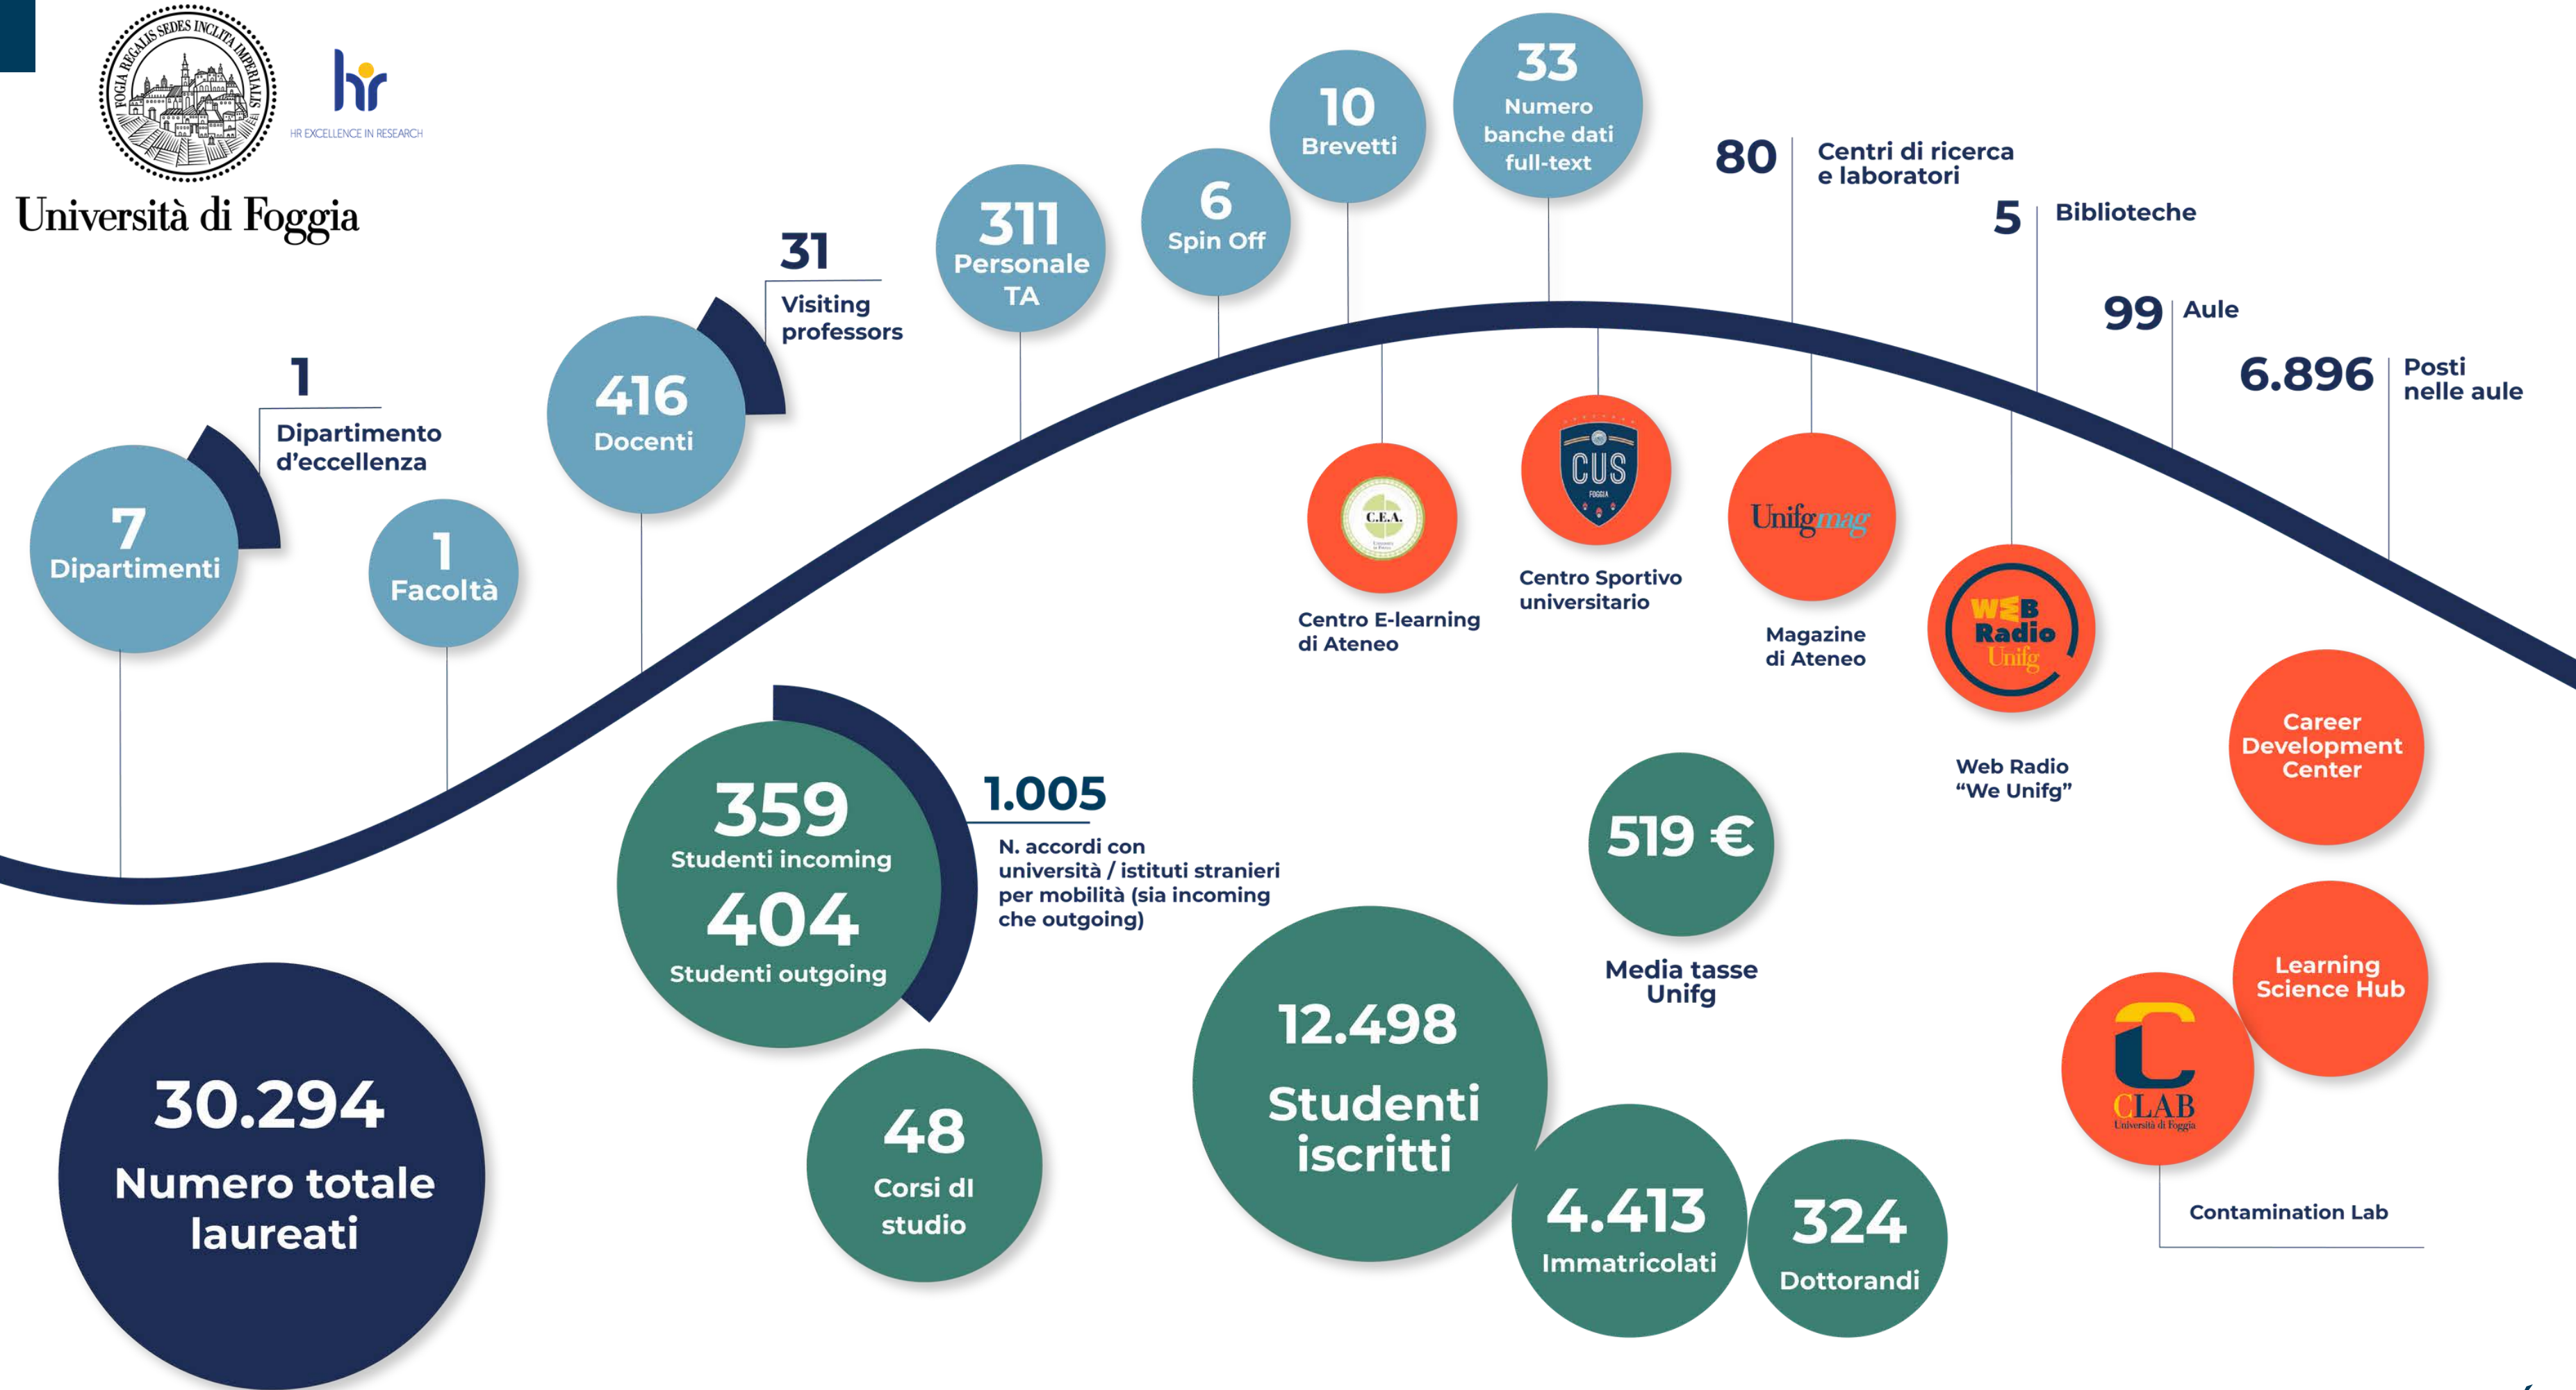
FOGIA REGALIS SEDES INCLITA IMPERIALIS

HR EXCELLENCE IN RESEARCH

Università di Foggia

7
Dipartimenti

1
Dipartimento d'eccellenza

1
Facoltà

416
Docenti

31
Visiting professors

311
Personale TA

6
Spin Off

10
Brevetti

33
Numero banche dati full-text

80
Centri di ricerca e laboratori

5
Biblioteche

99
Aule

6.896
Posti nelle aule

C.E.A.
Centro E-learning di Ateneo

CUS FOGGIA
Centro Sportivo universitario

Unifgmag
Magazine di Ateneo

WEB Radio Unifg
Web Radio "We Unifg"

Career Development Center

359
Studenti incoming
404
Studenti outgoing

1.005
N. accordi con università / istituti stranieri per mobilità (sia incoming che outgoing)

519 €
Media tasse Unifg

30.294
Numero totale laureati

48
Corsi dI studio

12.498
Studenti iscritti

4.413
Immatricolati

324
Dottorandi

Learning Science Hub

CLAB
Università di Foggia
Contamination Lab